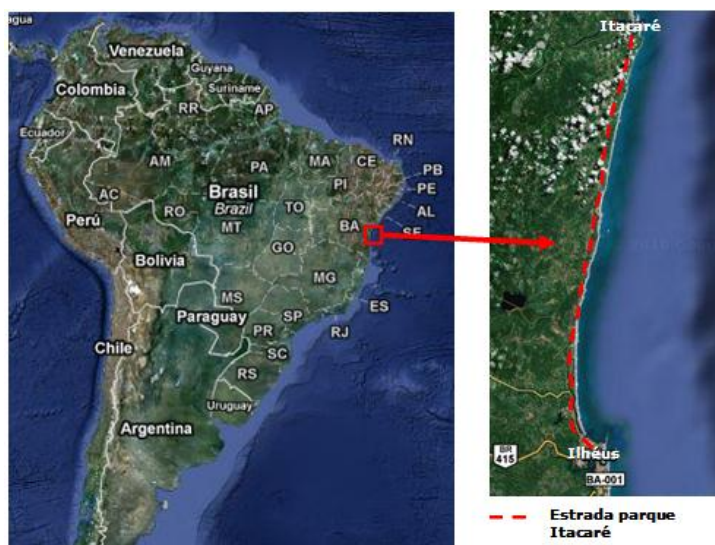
agua
Venezuela
Guyana
Suriname
Colombia
RR
AP
Ecuador
AM
PA
MA
CE
RN
PB
PE
PI
AC
Brasil
Brazil
Perú
RO
TO
AL
MT
BA
SE
GO
Bolivia
MG
MS
ES
Paraguay
SP
RJ
PR
Chile
SC
RS
Uruguay
Argentina

Itacaré
BR 415
Ilhéus
BA-001

Estrada parque Itacaré